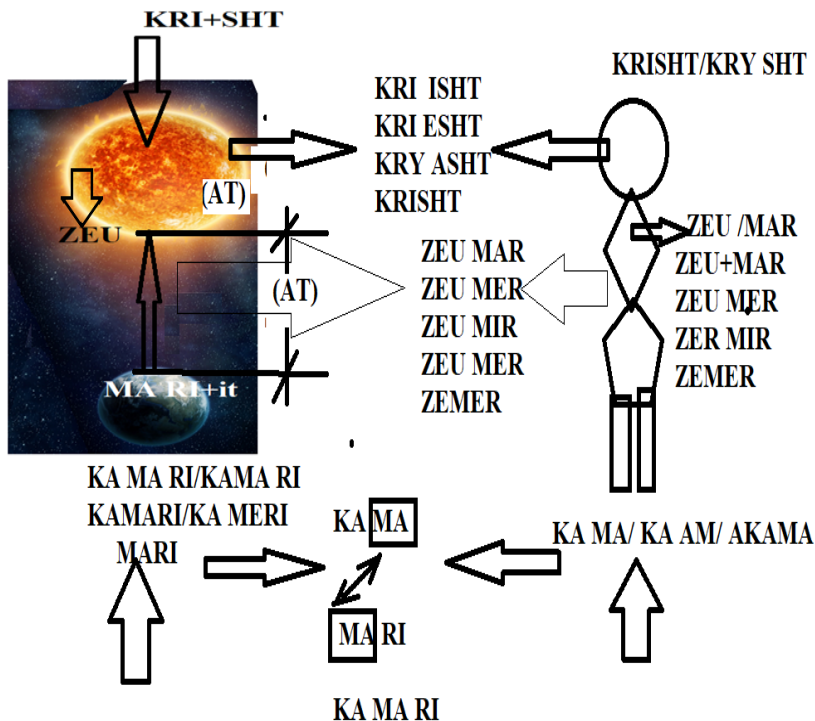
KRI+SHT

(AT)

ZEU

(AT)

MA RI+it

KRI ISHT
KRI ESHT
KRY ASHT
KRISHT

KRISHT/KRY SHT

ZEU MAR
ZEU MER
ZEU MIR
ZEU MER
ZEMER

ZEU /MAR
ZEU+MAR
ZEU MER
ZER MIR
ZEMER

KA MA RI/KAMA RI
KAMARI/KA MERI
MARI

KA MA

MA RI

KA MA/ KA AM/ AKAMA

KA MA RI